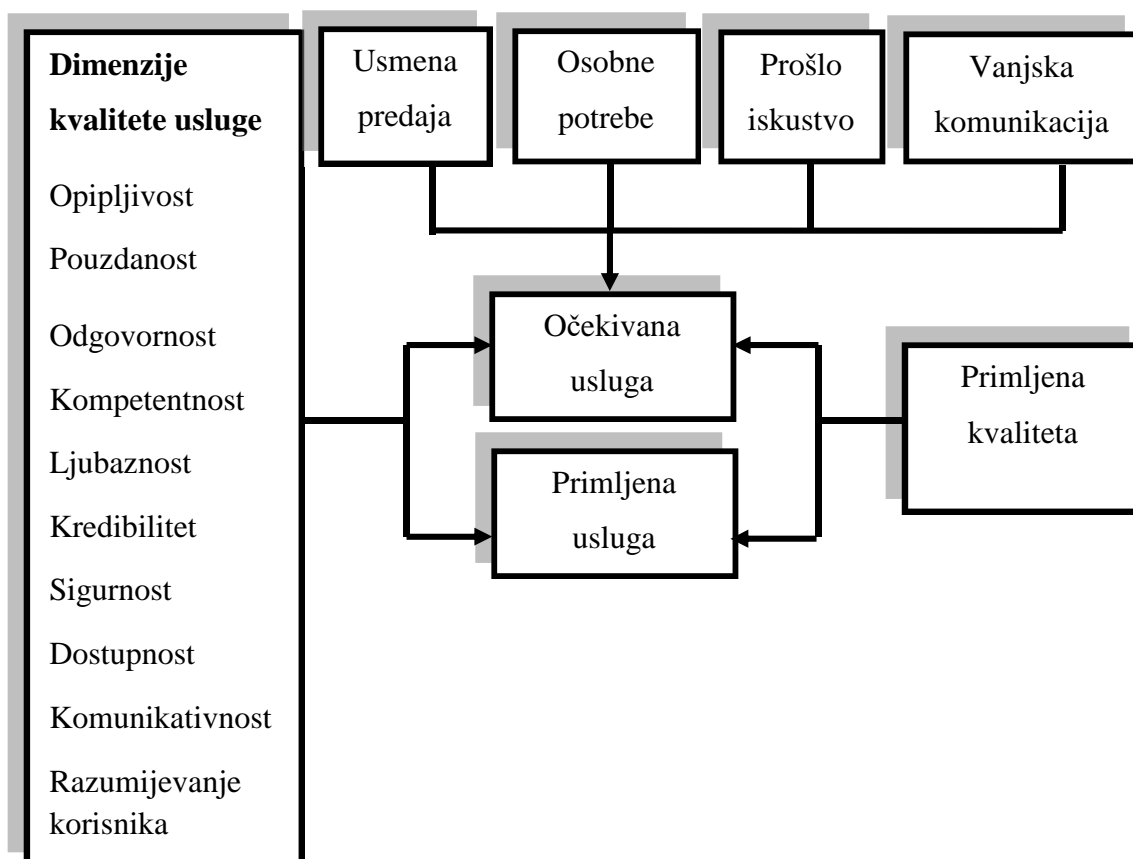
**Dimenzije kvalitete usluge**

Opipljivost

Pouzdanost

Odgovornost

Kompetentnost

Ljubaznost

Kredibilitet

Sigurnost

Dostupnost

Komunikativnost

Razumijevanje korisnika

Usmena predaja

Osobne potrebe

Prošlo iskustvo

Vanjska komunikacija

Očekivana usluga

Primljena usluga

Primljena kvaliteta